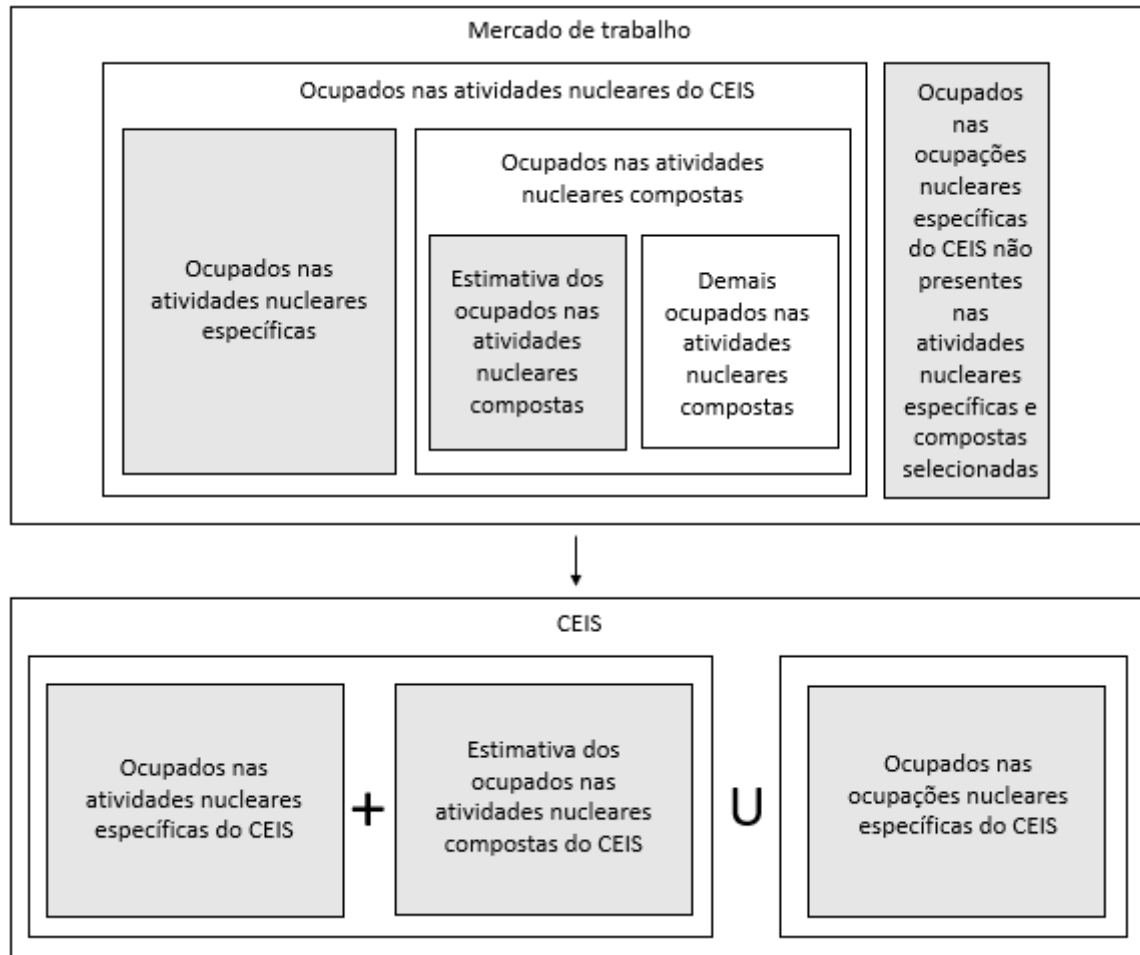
Mercado de trabalho

Ocupados nas atividades nucleares do CEIS

Ocupados nas atividades nucleares específicas

Ocupados nas atividades nucleares compostas

Estimativa dos ocupados nas atividades nucleares compostas

Demais ocupados nas atividades nucleares compostas

Ocupados nas ocupações nucleares específicas do CEIS não presentes nas atividades nucleares específicas e compostas selecionadas

CEIS

Ocupados nas atividades nucleares específicas do CEIS

+

Estimativa dos ocupados nas atividades nucleares compostas do CEIS

U

Ocupados nas ocupações nucleares específicas do CEIS